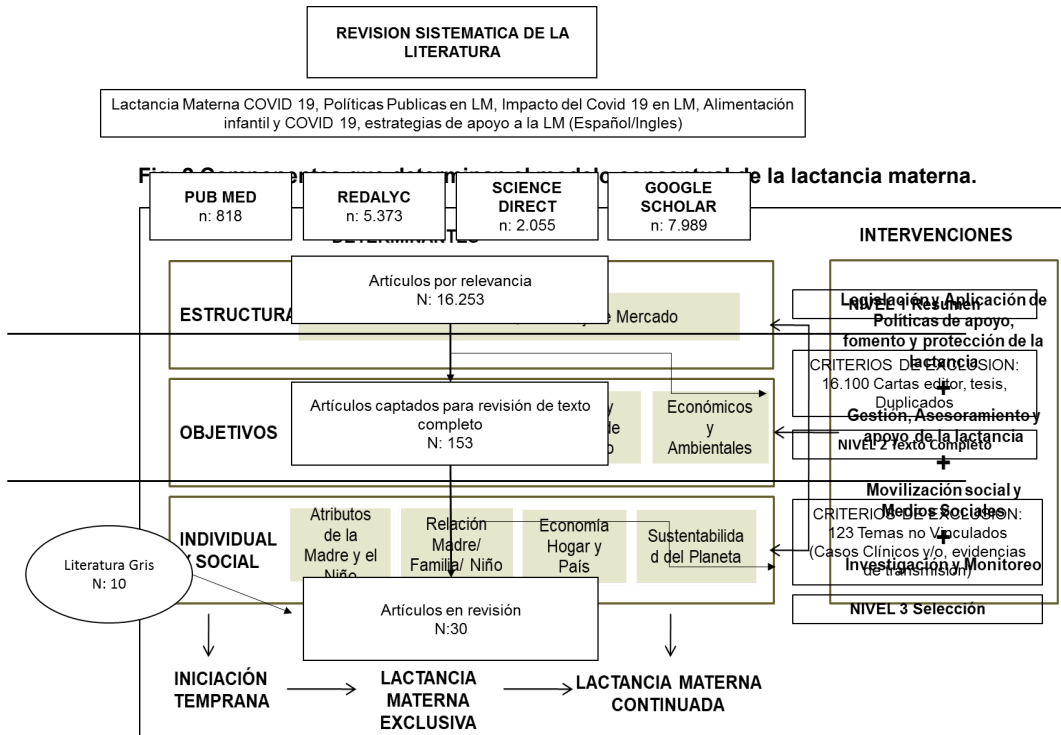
REVISION SISTEMATICA DE LA LITERATURA

Lactancia Materna COVID 19, Políticas Publicas en LM, Impacto del Covid 19 en LM, Alimentación infantil y COVID 19, estrategias de apoyo a la LM (Español/Ingles)

Fig. 2 Comp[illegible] de la lactancia materna.

PUB MED
n: 818

REDALYC
n: 5.373

SCIENCE DIRECT
n: 2.055

GOOGLE SCHOLAR
n: 7.989

DETERMINANTES

INTERVENCIONES

Artículos por relevancia
N: 16.253

ESTRUCTURA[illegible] Mercado

NIVEL 1 Resumen

Legislación y Aplicación de Políticas de apoyo, fomento y protección de la lactancia

CRITERIOS DE EXCLUSION:
16.100 Cartas editor, tesis, Duplicados

+

Gestión, Asesoramiento y apoyo de la lactancia

OBJETIVOS

Artículos captados para revisión de texto completo
N: 153

Económicos y Ambientales

NIVEL 2 Texto Completo

+

Movilización social y Medios Sociales

CRITERIOS DE EXCLUSION:
123 Temas no Vinculados (Casos Clínicos y/o, evidencias de transmisión)

+

Investigación y Monitoreo

INDIVIDUAL Y SOCIAL

Atributos de la Madre y el Niño

Relación Madre/ Familia/ Niño

Economía Hogar y País

Sustentabilidad del Planeta

Literatura Gris
N: 10

Artículos en revisión
N:30

NIVEL 3 Selección

INICIACIÓN TEMPRANA

LACTANCIA MATERNA EXCLUSIVA

LACTANCIA MATERNA CONTINUADA